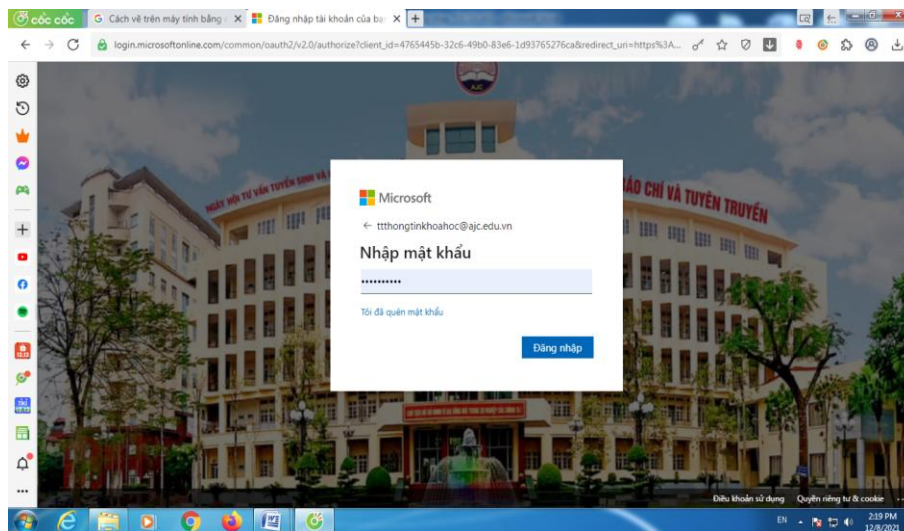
cốc cốc

Cách vẽ trên máy tính bằng

Đăng nhập tài khoản của bạ

login.microsoftonline.com/common/oauth2/v2.0/authorize?client_id=4765445b-32c6-49b0-83e6-1d93765276ca&redirect_uri=https%3A...

NGÀY HỘI TƯ VẤN TUYỂN SINH VÀ

BÁO CHÍ VÀ TUYÊN TRUYỀN

Microsoft

← ttthongtinkhoahoc@ajc.edu.vn

Nhập mật khẩu

••••••••••

Tôi đã quên mật khẩu

Đăng nhập

Điều khoản sử dụng Quyền riêng tư & cookie ...

EN

2:19 PM
12/8/2021